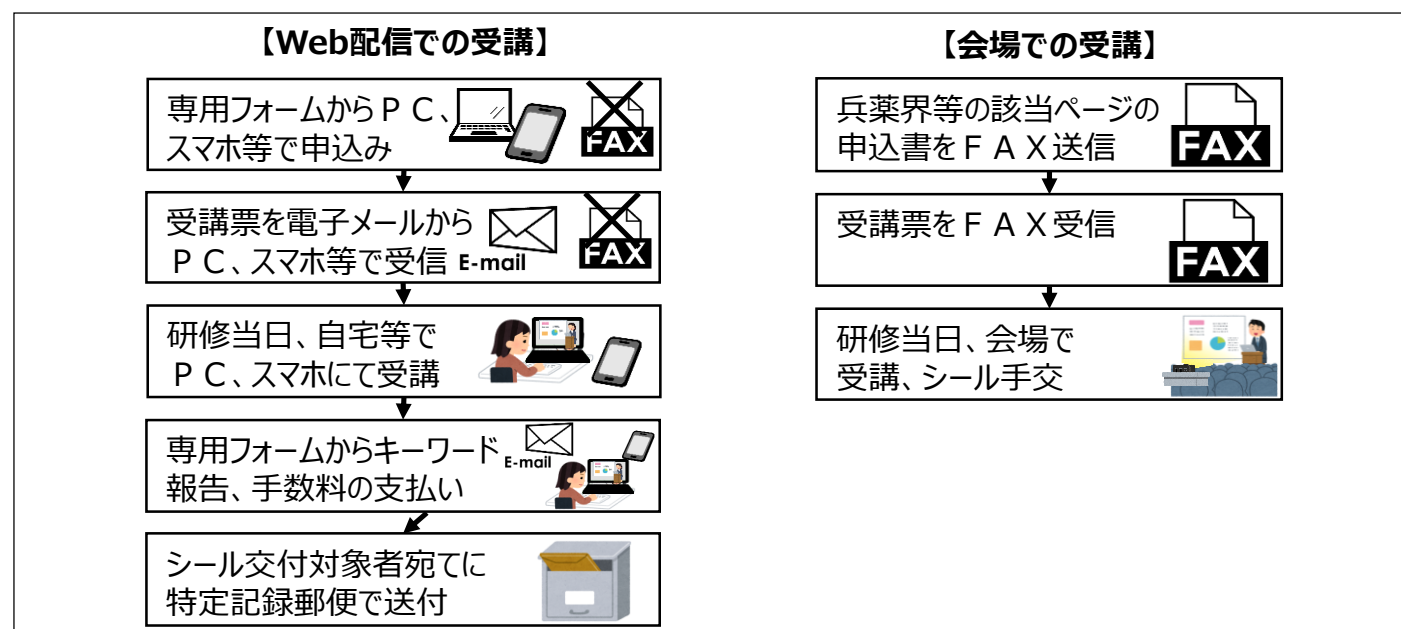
【Web配信での受講】

専用フォームからＰＣ、スマホ等で申込み

FAX

受講票を電子メールからＰＣ、スマホ等で受信

E-mail

FAX

研修当日、自宅等でＰＣ、スマホにて受講

専用フォームからキーワード報告、手数料の支払い

E-mail

シール交付対象者宛てに特定記録郵便で送付

【会場での受講】

兵薬界等の該当ページの申込書をＦＡＸ送信

FAX

受講票をＦＡＸ受信

FAX

研修当日、会場で受講、シール手交